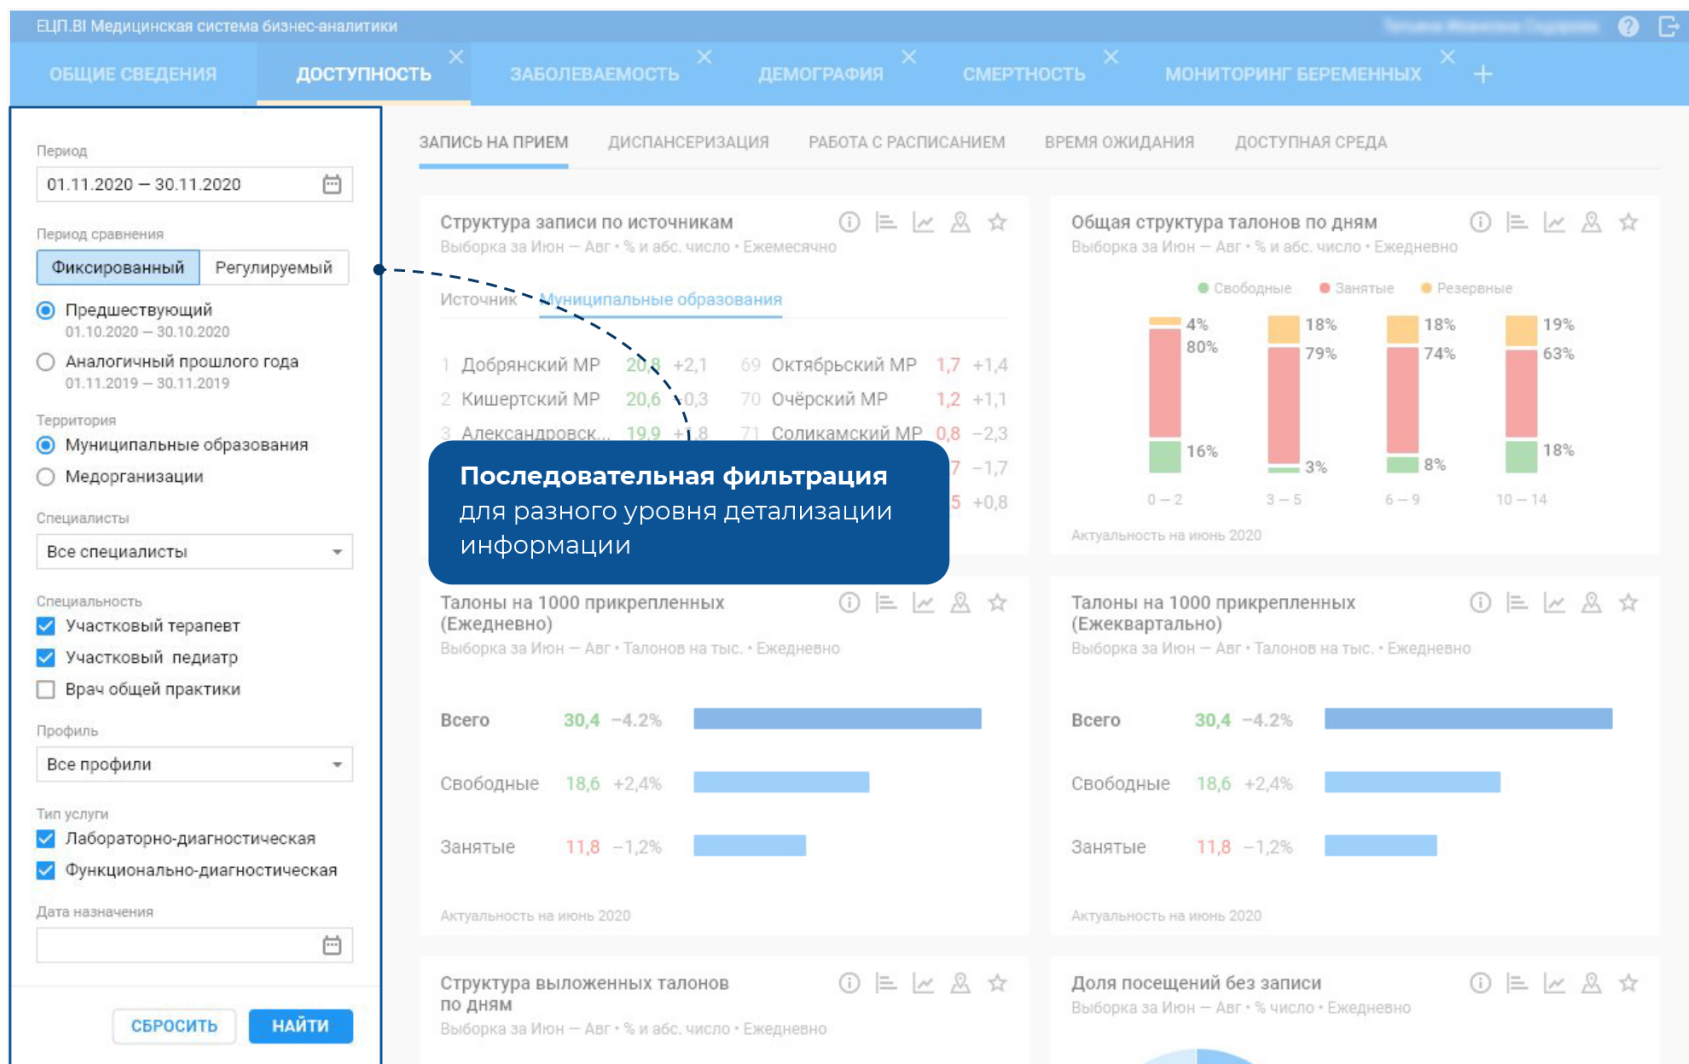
ЕЦП.BI Медицинская система бизнес-аналитики

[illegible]

ОБЩИЕ СВЕДЕНИЯ | ДОСТУПНОСТЬ × | ЗАБОЛЕВАЕМОСТЬ × | ДЕМОГРАФИЯ × | СМЕРТНОСТЬ × | МОНИТОРИНГ БЕРЕМЕННЫХ × | +

Период
01.11.2020 — 30.11.2020

Период сравнения
Фиксированный | Регулируемый

Предшествующий
01.10.2020 — 30.10.2020

Аналогичный прошлого года
01.11.2019 — 30.11.2019

Территория
Муниципальные образования
Медорганизации

Специалисты
Все специалисты

Специальность
Участковый терапевт
Участковый педиатр
Врач общей практики

Профиль
Все профили

Тип услуги
Лабораторно-диагностическая
Функционально-диагностическая

Дата назначения

СБРОСИТЬ | НАЙТИ

ЗАПИСЬ НА ПРИЕМ | ДИСПАНСЕРИЗАЦИЯ | РАБОТА С РАСПИСАНИЕМ | ВРЕМЯ ОЖИДАНИЯ | ДОСТУПНАЯ СРЕДА

Структура записи по источникам
Выборка за Июн — Авг • % и абс. число • Ежемесячно

Источник | Муниципальные образования

1 Добрянский МР 20,8 +2,1
2 Кишертский МР 20,6 +0,3
3 Александровск... 19,9 +1,8
69 Октябрьский МР 1,7 +1,4
70 Очёрский МР 1,2 +1,1
71 Соликамский МР 0,8 −2,3
7 −1,7
5 +0,8

Последовательная фильтрация для разного уровня детализации информации

Общая структура талонов по дням
Выборка за Июн — Авг • % и абс. число • Ежедневно

Свободные | Занятые | Резервные

4% 80% 16%
18% 79% 3%
18% 74% 8%
19% 63% 18%

0 – 2 | 3 – 5 | 6 – 9 | 10 – 14

Актуальность на июнь 2020

Талоны на 1000 прикрепленных (Ежедневно)
Выборка за Июн — Авг • Талонов на тыс. • Ежедневно

Всего 30,4 −4.2%
Свободные 18,6 +2,4%
Занятые 11,8 −1,2%

Актуальность на июнь 2020

Талоны на 1000 прикрепленных (Ежеквартально)
Выборка за Июн — Авг • Талонов на тыс. • Ежедневно

Всего 30,4 −4.2%
Свободные 18,6 +2,4%
Занятые 11,8 −1,2%

Актуальность на июнь 2020

Структура выложенных талонов по дням
Выборка за Июн — Авг • % и абс. число • Ежедневно

Доля посещений без записи
Выборка за Июн — Авг • % число • Ежедневно